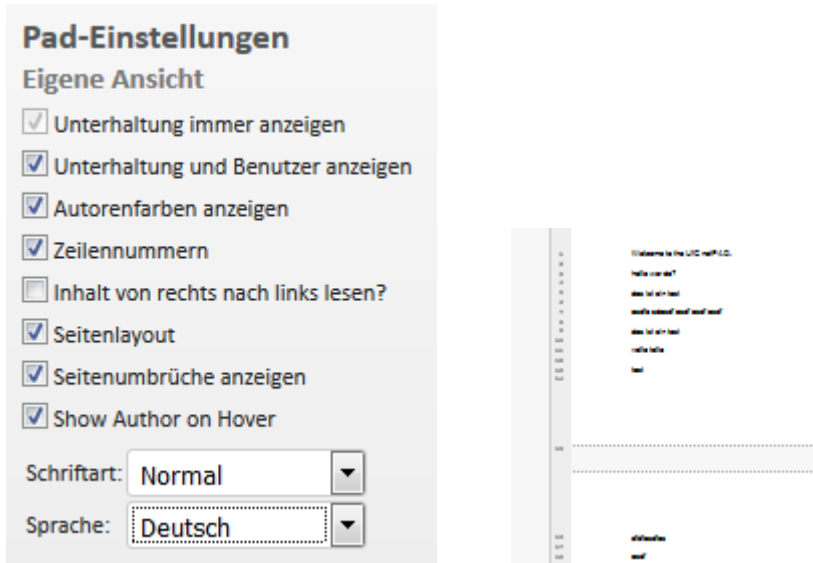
Pad-Einstellungen
Eigene Ansicht

Unterhaltung immer anzeigen

Unterhaltung und Benutzer anzeigen

Autorenfarben anzeigen

Zeilennummern

Inhalt von rechts nach links lesen?

Seitenlayout

Seitenumbrüche anzeigen

Show Author on Hover

Schriftart: Normal

Sprache: Deutsch

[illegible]